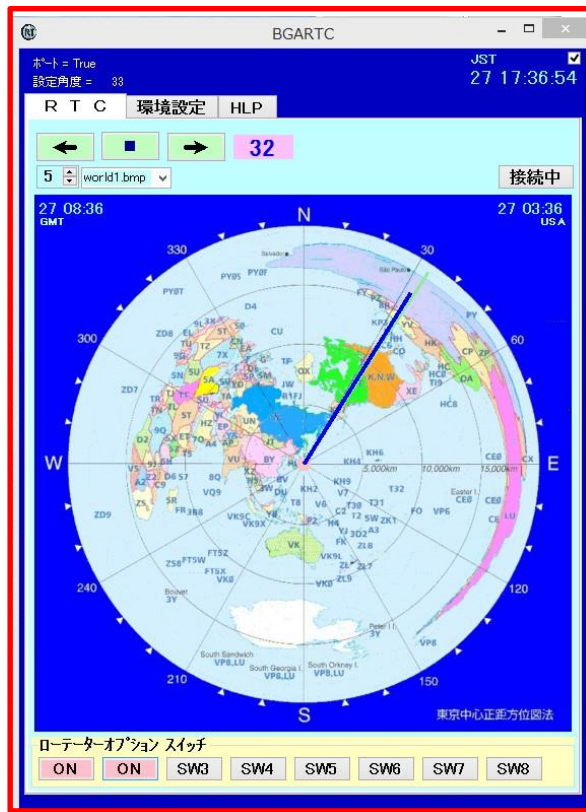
BGARTC

ﾎﾟｰﾄ = True
設定角度 = 33

JST
27 17:36:54

R T C　環境設定　HLP

32

5　world1.bmp

接続中

27 08:36
GMT

27 03:36
USA

N

330　30

300　60

W　E

240　120

210　150

S

PY0F PY0T PY0S D4 CU ZD8 ZD7 TP OX K.N.W VY KP4 YV HK HC HC8 TI9 CP ZP DA XE HC8 KH6 KH4 CE0 CX 5,000km 10,000km 15,000km KH9 T32 V7 T30 T31 VK9C VK9X V6 VQ9 ZD9 3B8 FR FT5Z FT5W FT5X VK0 ZS8 VK 3D2 ZK1 FO VP6 CE0 LU Easter I. ZL8 ZL9 ZL7 VK9L ZL Bouvet 3Y Peter I. 3Y VP8 South Sandwich VP8,LU South Georgia I. VP8,LU South Orkney I. VP8,LU

東京中心正距方位図法

ローテーターオプション スイッチ

ON　ON　SW3　SW4　SW5　SW6　SW7　SW8